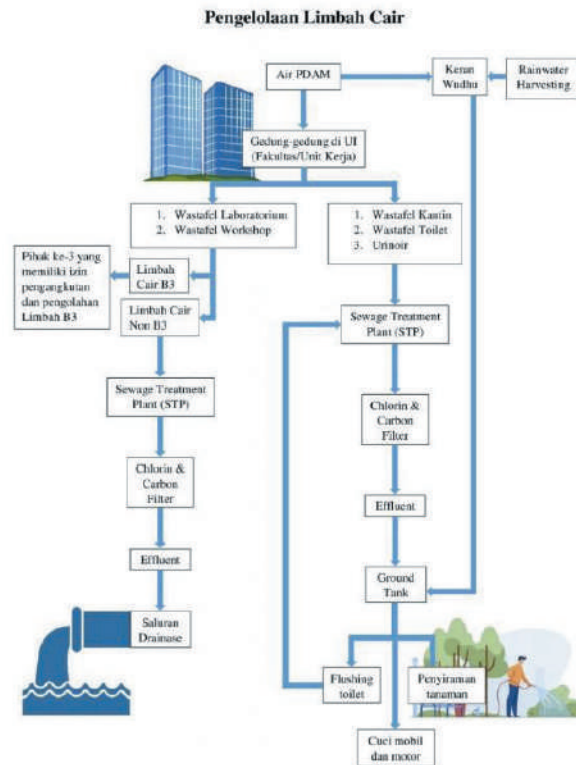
Pengelolaan Limbah Cair

Air PDAM

Keran Wudhu

Rainwater Harvesting

Gedung-gedung di UI (Fakultas/Unit Kerja)

1. Wastafel Laboratorium
2. Wastafel Workshop

1. Wastafel Kantin
2. Wastafel Toilet
3. Urinoir

Pihak ke-3 yang memiliki izin pengangkutan dan pengolahan Limbah B3

Limbah Cair B3

Limbah Cair Non B3

Sewage Treatment Plant (STP)

Sewage Treatment Plant (STP)

Chlorin & Carbon Filter

Chlorin & Carbon Filter

Effluent

Effluent

Ground Tank

Saluran Drainase

Flushing toilet

Penyiraman tanaman

Cuci mobil dan motor